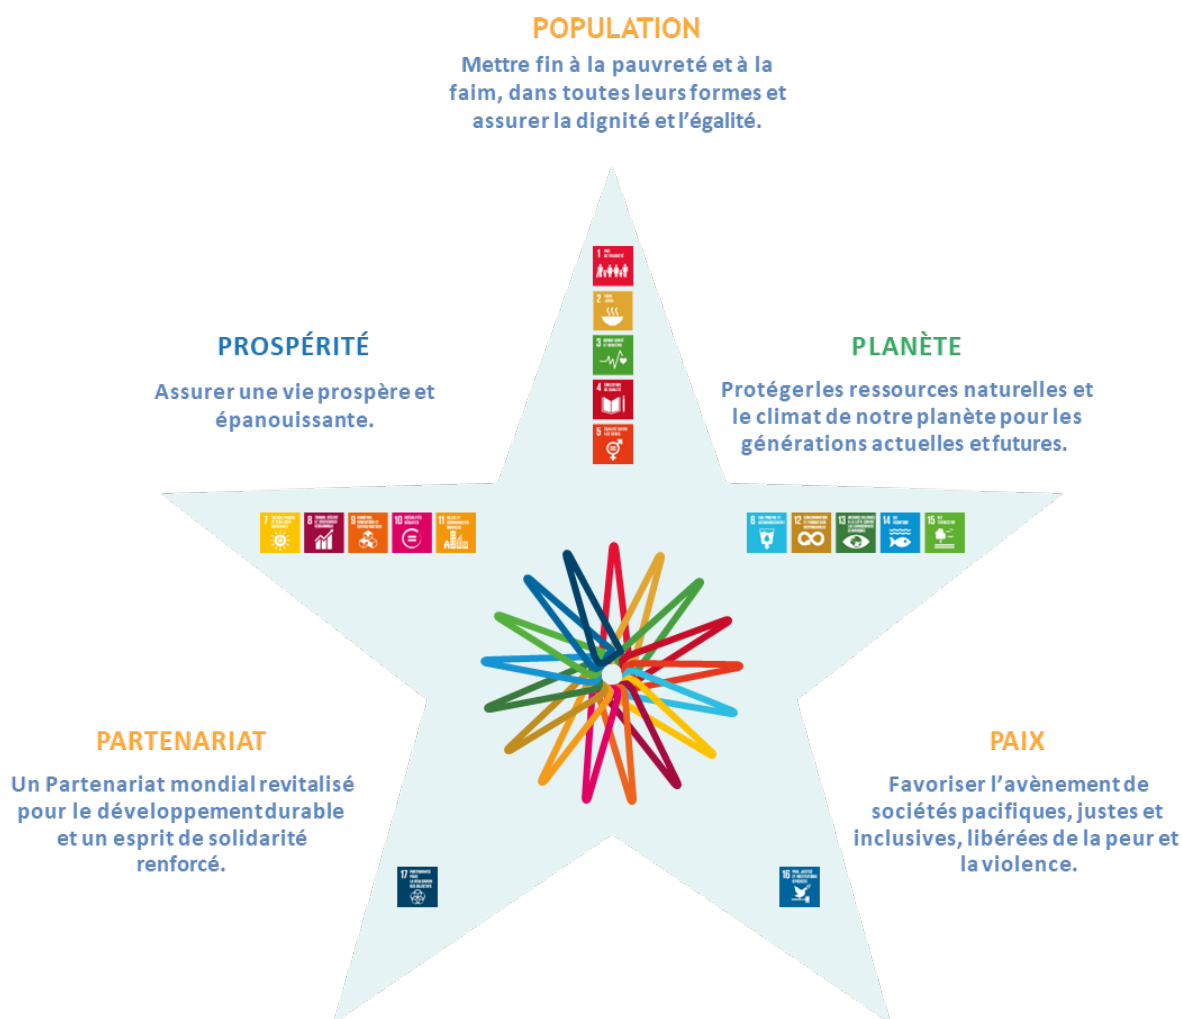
POPULATION

Mettre fin à la pauvreté et à la faim, dans toutes leurs formes et assurer la dignité et l'égalité.

PROSPÉRITÉ

Assurer une vie prospère et épanouissante.

PLANÈTE

Protéger les ressources naturelles et le climat de notre planète pour les générations actuelles et futures.

1

2

3

4

5

7

8

9

10

11

6

12

13

14

15

PARTENARIAT

Un Partenariat mondial revitalisé pour le développement durable et un esprit de solidarité renforcé.

PAIX

Favoriser l'avènement de sociétés pacifiques, justes et inclusives, libérées de la peur et la violence.

17

16